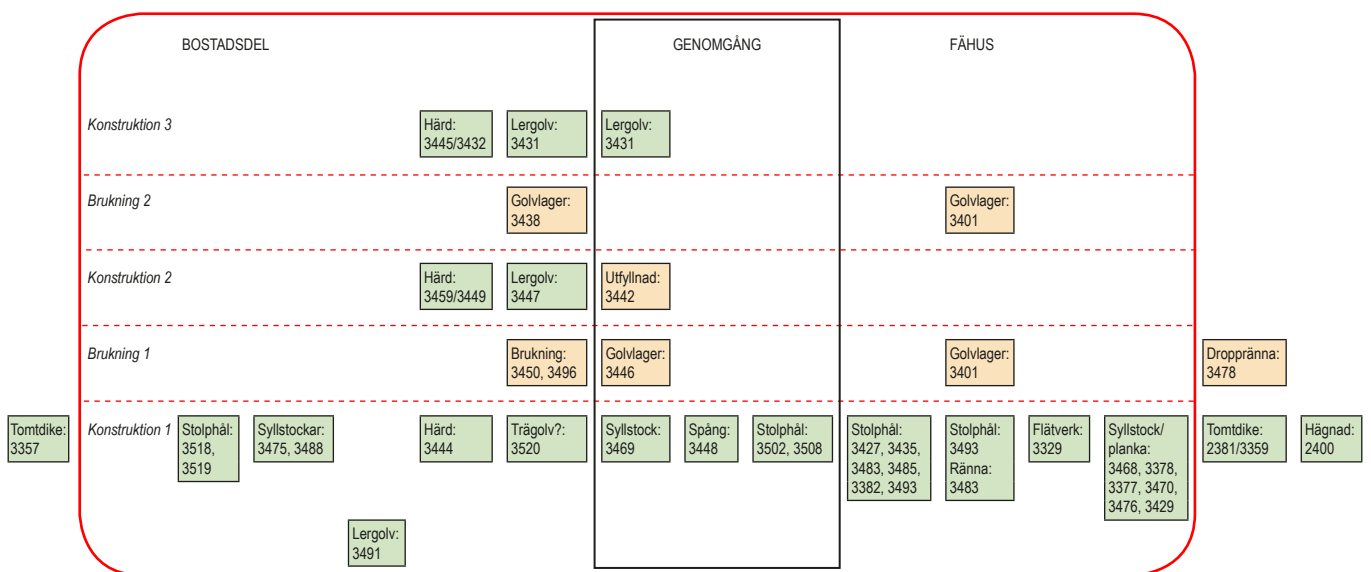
BOSTADSDEL

GENOMGÅNG

FÄHUS

Konstruktion 3

Härd: 3445/3432

Lergolv: 3431

Lergolv: 3431

Brukning 2

Golvlager: 3438

Golvlager: 3401

Konstruktion 2

Härd: 3459/3449

Lergolv: 3447

Utfyllnad: 3442

Brukning 1

Brukning: 3450, 3496

Golvlager: 3446

Golvlager: 3401

Droppränna: 3478

Tomtdike: 3357

Konstruktion 1

Stolphål: 3518, 3519

Syllstockar: 3475, 3488

Härd: 3444

Trägolv?: 3520

Syllstock: 3469

Spång: 3448

Stolphål: 3502, 3508

Stolphål: 3427, 3435, 3483, 3485, 3382, 3493

Stolphål: 3493 Ränna: 3483

Flätverk: 3329

Syllstock/ planka: 3468, 3378, 3377, 3470, 3476, 3429

Tomtdike: 2381/3359

Hägnad: 2400

Lergolv: 3491